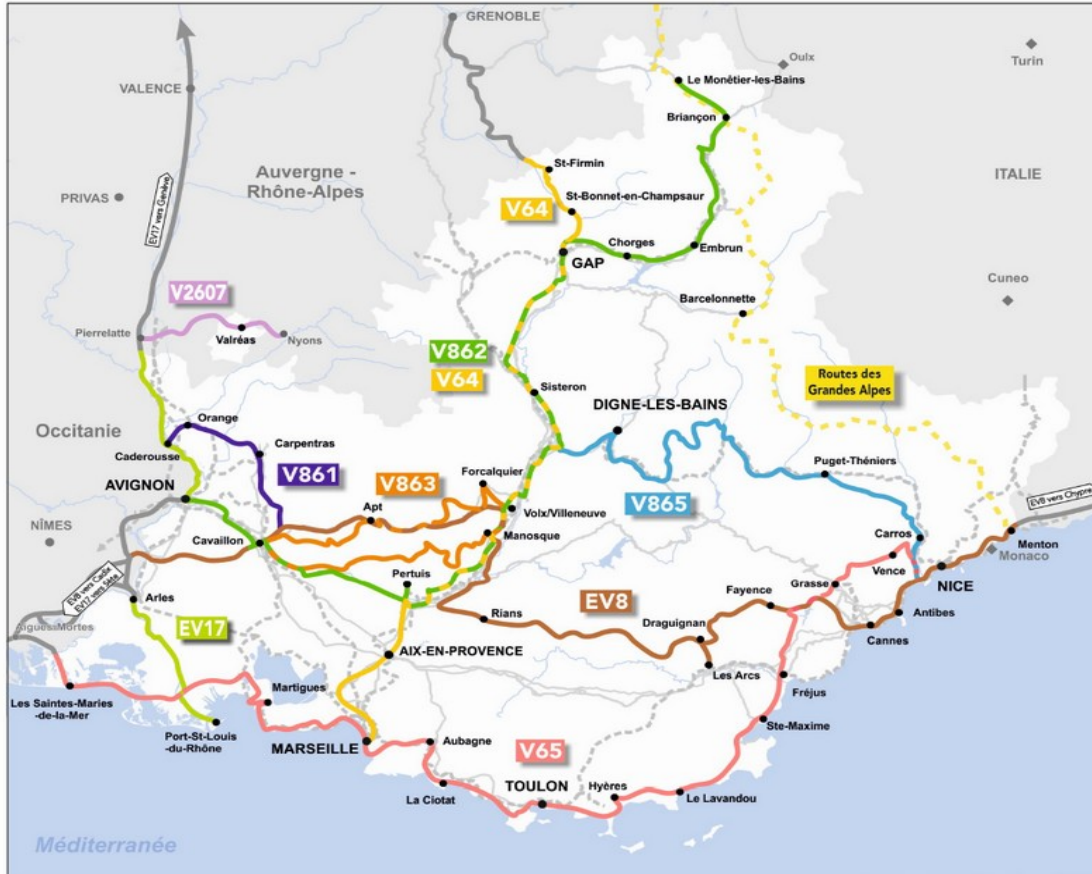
GRENOBLE
Oulx
Turin
VALENCE
Le Monêtier-les-Bains
Briançon
St-Firmin
ITALIE
Auvergne - Rhône-Alpes
PRIVAS
St-Bonnet-en-Champsaur
EV17 vers Genève
V64
Chorges
Embrun
GAP
Cuneo
V2607
Barcelonnette
Pierrelatte
Valréas
Nyons
V862
V64
Routes des Grandes Alpes
Sisteron
DIGNE-LES-BAINS
Orange
Occitanie
Carpentras
Caderousse
V861
Puget-Théniers
Forcalquier
V863
AVIGNON
Apt
Volx/Villeneuve
V865
EV8 vers Chypre
NÎMES
Manosque
Carros
Menton
Cavaillon
Monaco
Vence
Pertuis
Grasse
NICE
Fayence
EV8 vers Cadix
EV17 vers Sète
Arles
Rians
EV8
Antibes
Aigues-Mortes
Draguignan
Cannes
EV17
AIX-EN-PROVENCE
Les Arcs
Fréjus
Les Saintes-Maries-de-la-Mer
Martigues
Ste-Maxime
Port-St-Louis-du-Rhône
MARSEILLE
Aubagne
V65
TOULON
Hyères
Le Lavandou
La Ciotat
Méditerranée